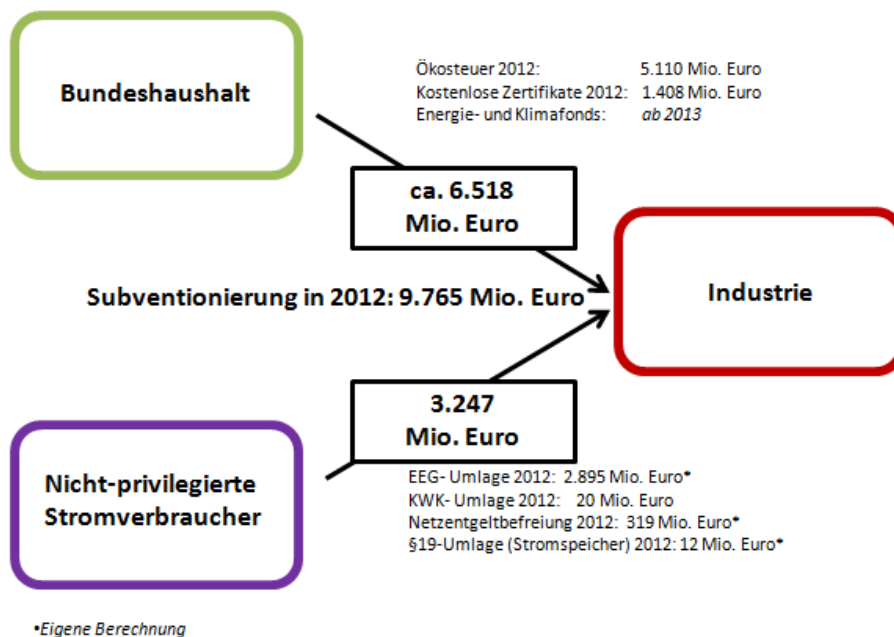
Bundeshaushalt

Ökosteuer 2012: 5.110 Mio. Euro
Kostenlose Zertifikate 2012: 1.408 Mio. Euro
Energie- und Klimafonds: *ab 2013*

ca. 6.518 Mio. Euro

Subventionierung in 2012: 9.765 Mio. Euro

Industrie

3.247 Mio. Euro

Nicht-privilegierte Stromverbraucher

EEG- Umlage 2012: 2.895 Mio. Euro*
KWK- Umlage 2012: 20 Mio. Euro
Netzentgeltbefreiung 2012: 319 Mio. Euro*
§19-Umlage (Stromspeicher) 2012: 12 Mio. Euro*

*Eigene Berechnung